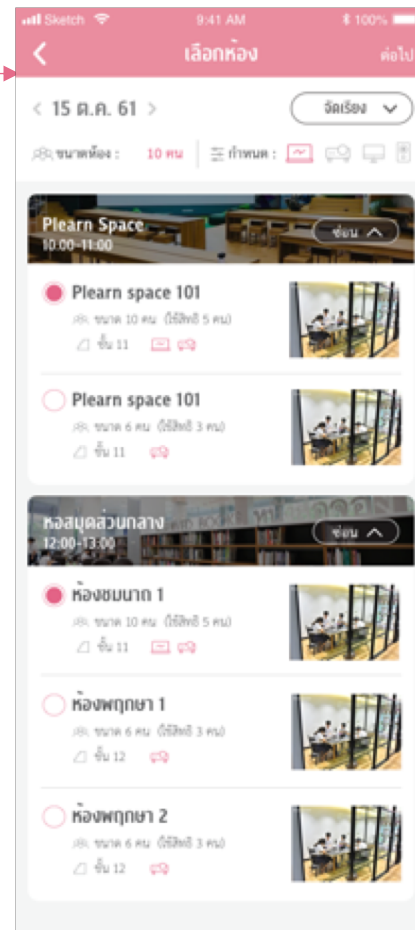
Sketch 9:41 AM 100%

เลือกห้อง

ต่อไป

< 15 ต.ค. 61 >

จัดเรียง

ขนาดห้อง : 10 คน

กำหนด :

Plearn Space
10:00-11:00

ซ่อน

Plearn space 101
ขนาด 10 คน (ใช้สิทธิ 5 คน)
ชั้น 11

Plearn space 101
ขนาด 6 คน (ใช้สิทธิ 3 คน)
ชั้น 11

หอสมุดส่วนกลาง
12:00-13:00

ซ่อน

ห้องชมนาท 1
ขนาด 10 คน (ใช้สิทธิ 5 คน)
ชั้น 11

ห้องพฤกษา 1
ขนาด 6 คน (ใช้สิทธิ 3 คน)
ชั้น 12

ห้องพฤกษา 2
ขนาด 6 คน (ใช้สิทธิ 3 คน)
ชั้น 12